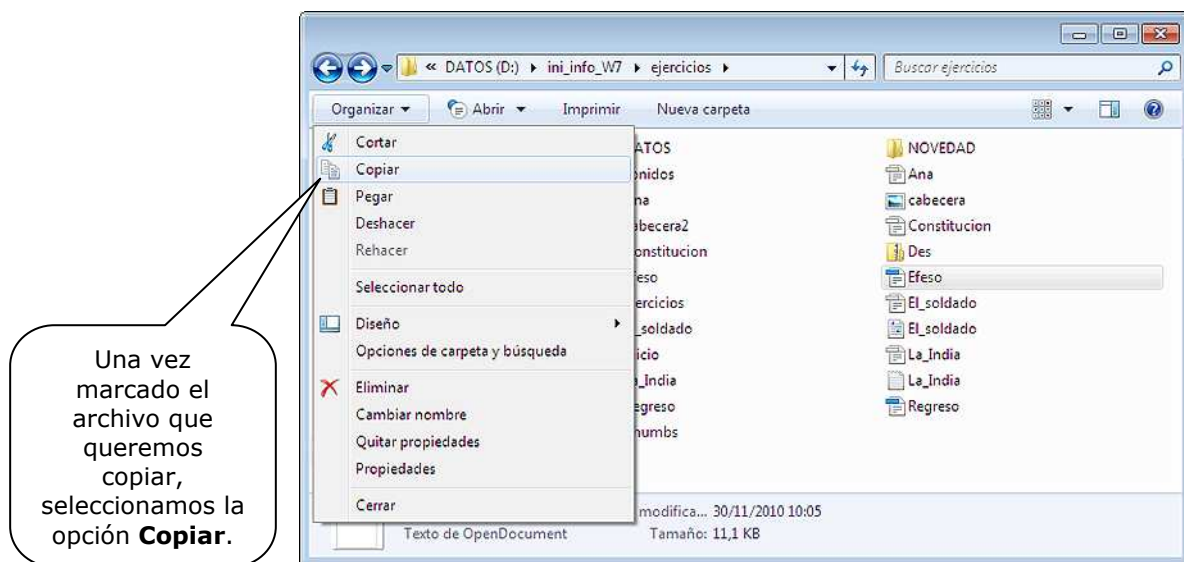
« DATOS (D:) ▸ ini_info_W7 ▸ ejercicios ▸

Buscar ejercicios

Organizar ▾ Abrir ▾ Imprimir Nueva carpeta

Cortar
Copiar
Pegar
Deshacer
Rehacer
Seleccionar todo
Diseño
Opciones de carpeta y búsqueda
Eliminar
Cambiar nombre
Quitar propiedades
Propiedades
Cerrar

ATOS
nidos
na
becera2
onstitucion
feso
ercicios
_soldado
icio
_India
egreso
humbs

NOVEDAD
Ana
cabecera
Constitucion
Des
Efeso
El_soldado
El_soldado
La_India
La_India
Regreso

modifica... 30/11/2010 10:05
Texto de OpenDocument Tamaño: 11,1 KB

Una vez marcado el archivo que queremos copiar, seleccionamos la opción **Copiar**.